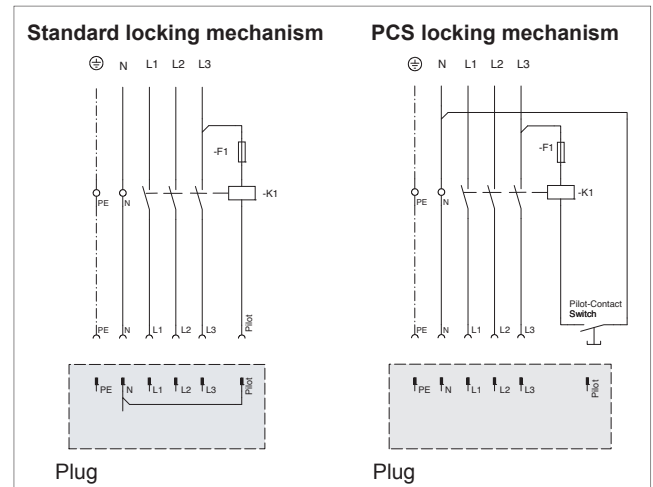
Standard locking mechanism

⏚ N L1 L2 L3

-F1

PE N -K1

PE N L1 L2 L3 Pilot

PE N L1 L2 L3 Pilot

Plug

PCS locking mechanism

⏚ N L1 L2 L3

-F1

PE N -K1

Pilot-Contact Switch

PE N L1 L2 L3

PE N L1 L2 L3 Pilot

Plug